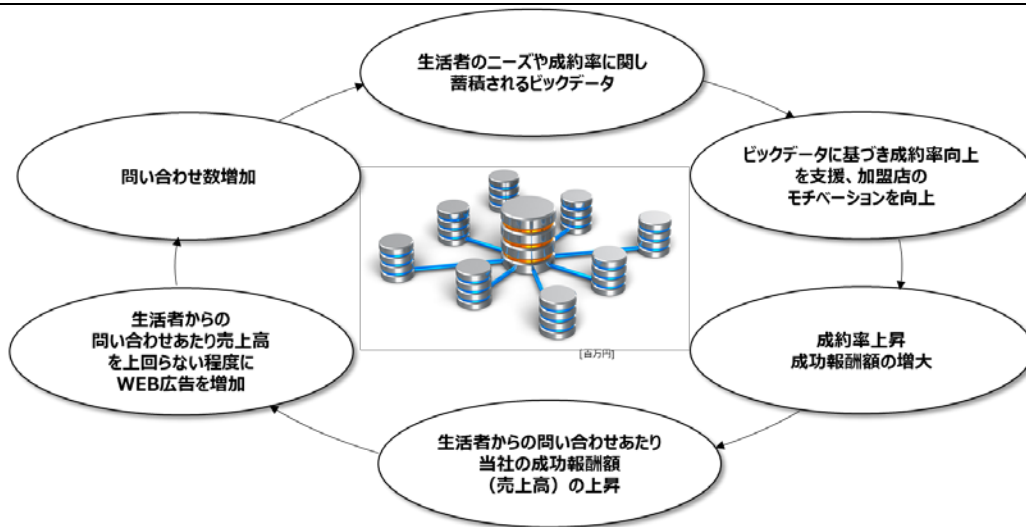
生活者のニーズや成約率に関し
蓄積されるビックデータ

ビックデータに基づき成約率向上
を支援、加盟店の
モチベーションを向上

成約率上昇
成功報酬額の増大

生活者からの問い合わせあたり
当社の成功報酬額
（売上高）の上昇

生活者からの
問い合わせあたり売上高
を上回らない程度に
WEB広告を増加

問い合わせ数増加

[百万円]